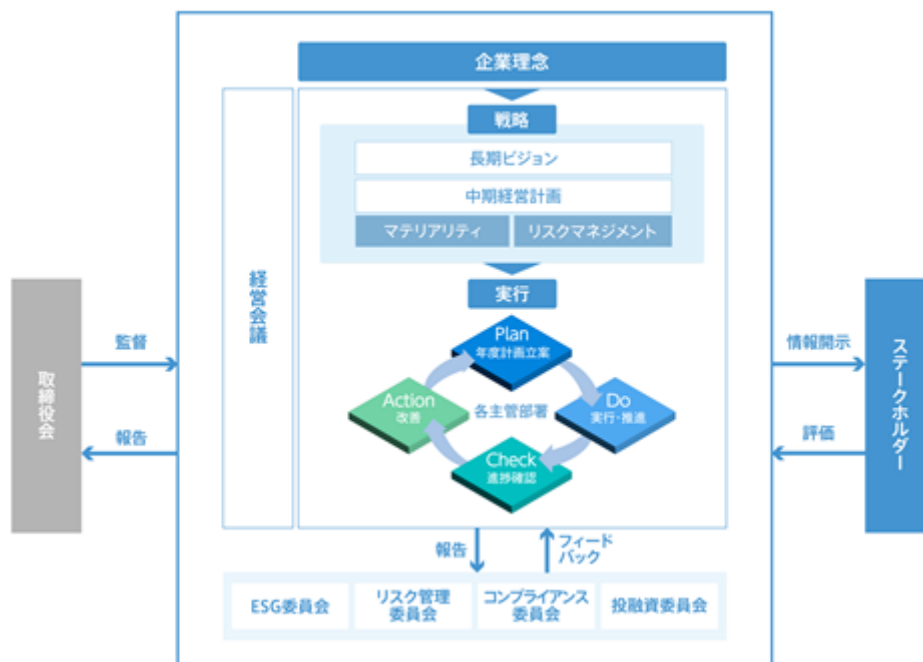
取締役会

監督

報告

企業理念

経営会議

戦略

長期ビジョン

中期経営計画

マテリアリティ

リスクマネジメント

実行

Plan
年度計画立案

Do
実行・推進

Check
進捗確認

Action
改善

各主管部署

報告

フィードバック

ESG委員会

リスク管理委員会

コンプライアンス委員会

投融資委員会

情報開示

評価

ステークホルダー